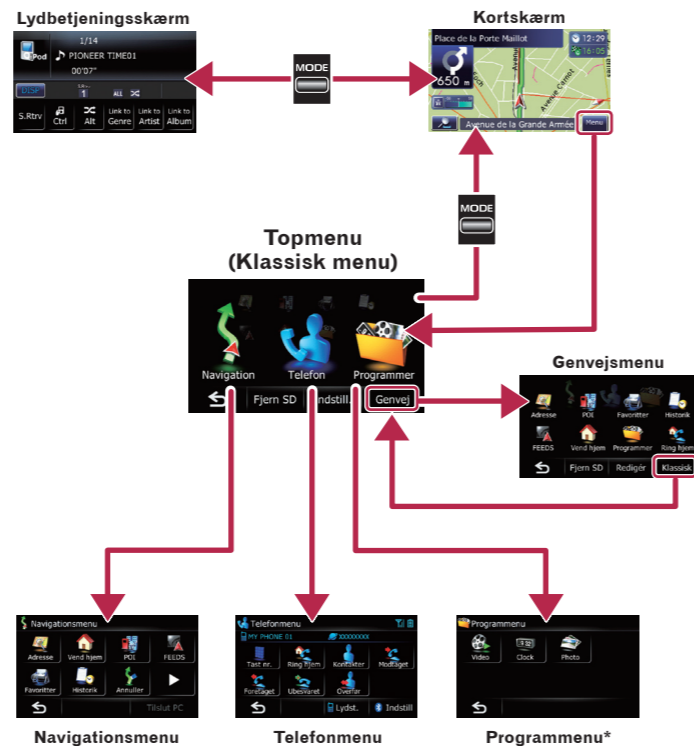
Lydbetjeningsskærm

iPod 1/14 PIONEER TIME01 00'07"

DISP 1 ALL

S.Rtrv Ctrl Alt Link to Genre Link to Artist Link to Album

MODE

Kortskærm

Place de la Porte Maillot 12:29 16:05

650 m

Avenue Carnot

Avenue de la Grande Armée Menu

MODE

Topmenu
(Klassisk menu)

Navigation Telefon Programmer

Fjern SD Indstill Genvej

Genvejsmenu

Adresse POI Favoritter Historik

FEEDS Vend hjem Programmer Ring hjem

Fjern SD Redigér Klassisk

Navigationsmenu

Adresse Vend hjem POI FEEDS

Favoritter Historik Annuller

Tilslut PC

Navigationsmenu

Telefonmenu

MY PHONE 01 XXXXXXXX

Tast nr. Ring hjem Kontakter Modtaget

Foretaget Ubesvaret Overfør

Lydst. Indstill

Telefonmenu

Programmenu

Video Clock Photo

Programmenu*